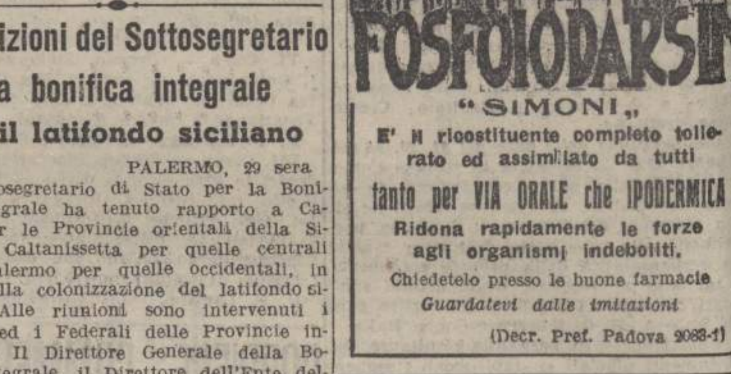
izioni del Sottosegretario
a bonifica integrale
il latifondo siciliano

PALERMO, 29 sera
osegretario di Stato per la Bonigrale ha tenuto rapporto a Car le Provincie orientali della Si- Caltanissetta per quelle centrali alermo per quelle occidentali, in lla colonizzazione del latifondo si- Alle riunioni sono intervenuti i ed i Federali delle Provincie in- Il Direttore Generale della Bo- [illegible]

FOSFOIODARSIN
"SIMONI,,
E' il ricostituente completo tollerato ed assimilato da tutti
tanto per VIA ORALE che IPODERMICA
Ridona rapidamente le forze agli organismi indeboliti.
Chiedetelo presso le buone farmacie
Guardatevi dalle imitazioni
(Decr. Pref. Padova 2083-1)